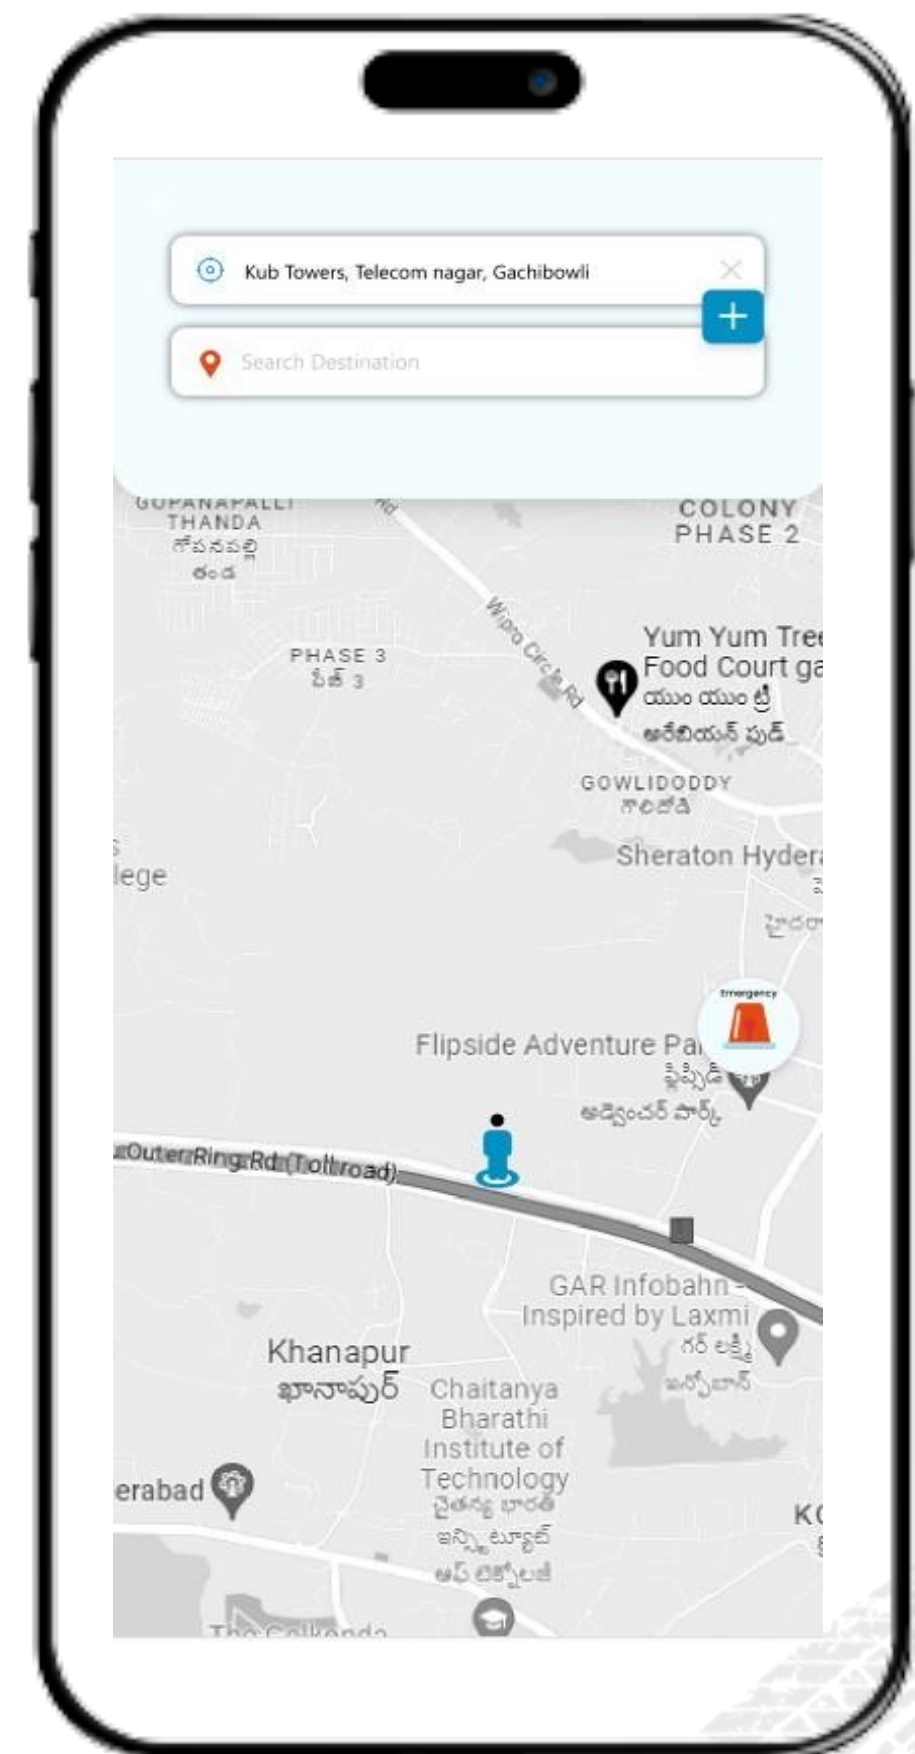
Kub Towers, Telecom nagar, Gachibowli

Search Destination

GOPANAPALLI THANDA
గోపనపల్లి తండ

COLONY PHASE 2

Wipro Circle Rd

PHASE 3
ఫేజ్ 3

Yum Yum Tree Food Court ga
యుం యుం ట్రీ
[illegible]

GOWLIDODDY
గౌలిదొడ్డి

Sheraton Hydera

lege

Emergency

Flipside Adventure Pa
ఫ్లిప్సైడ్
అడ్వెంచర్ పార్క్

Outer Ring Rd (Toll road)

GAR Infobahn - Inspired by Laxmi
గర్ లక్ష్మి
ఇన్ఫోబాన్

Khanapur
ఖానాపూర్

Chaitanya Bharathi Institute of Technology
చైతన్య భారతి
ఇన్స్టిట్యూట్
ఆఫ్ టెక్నోలజీ

erabad

The Golkonda